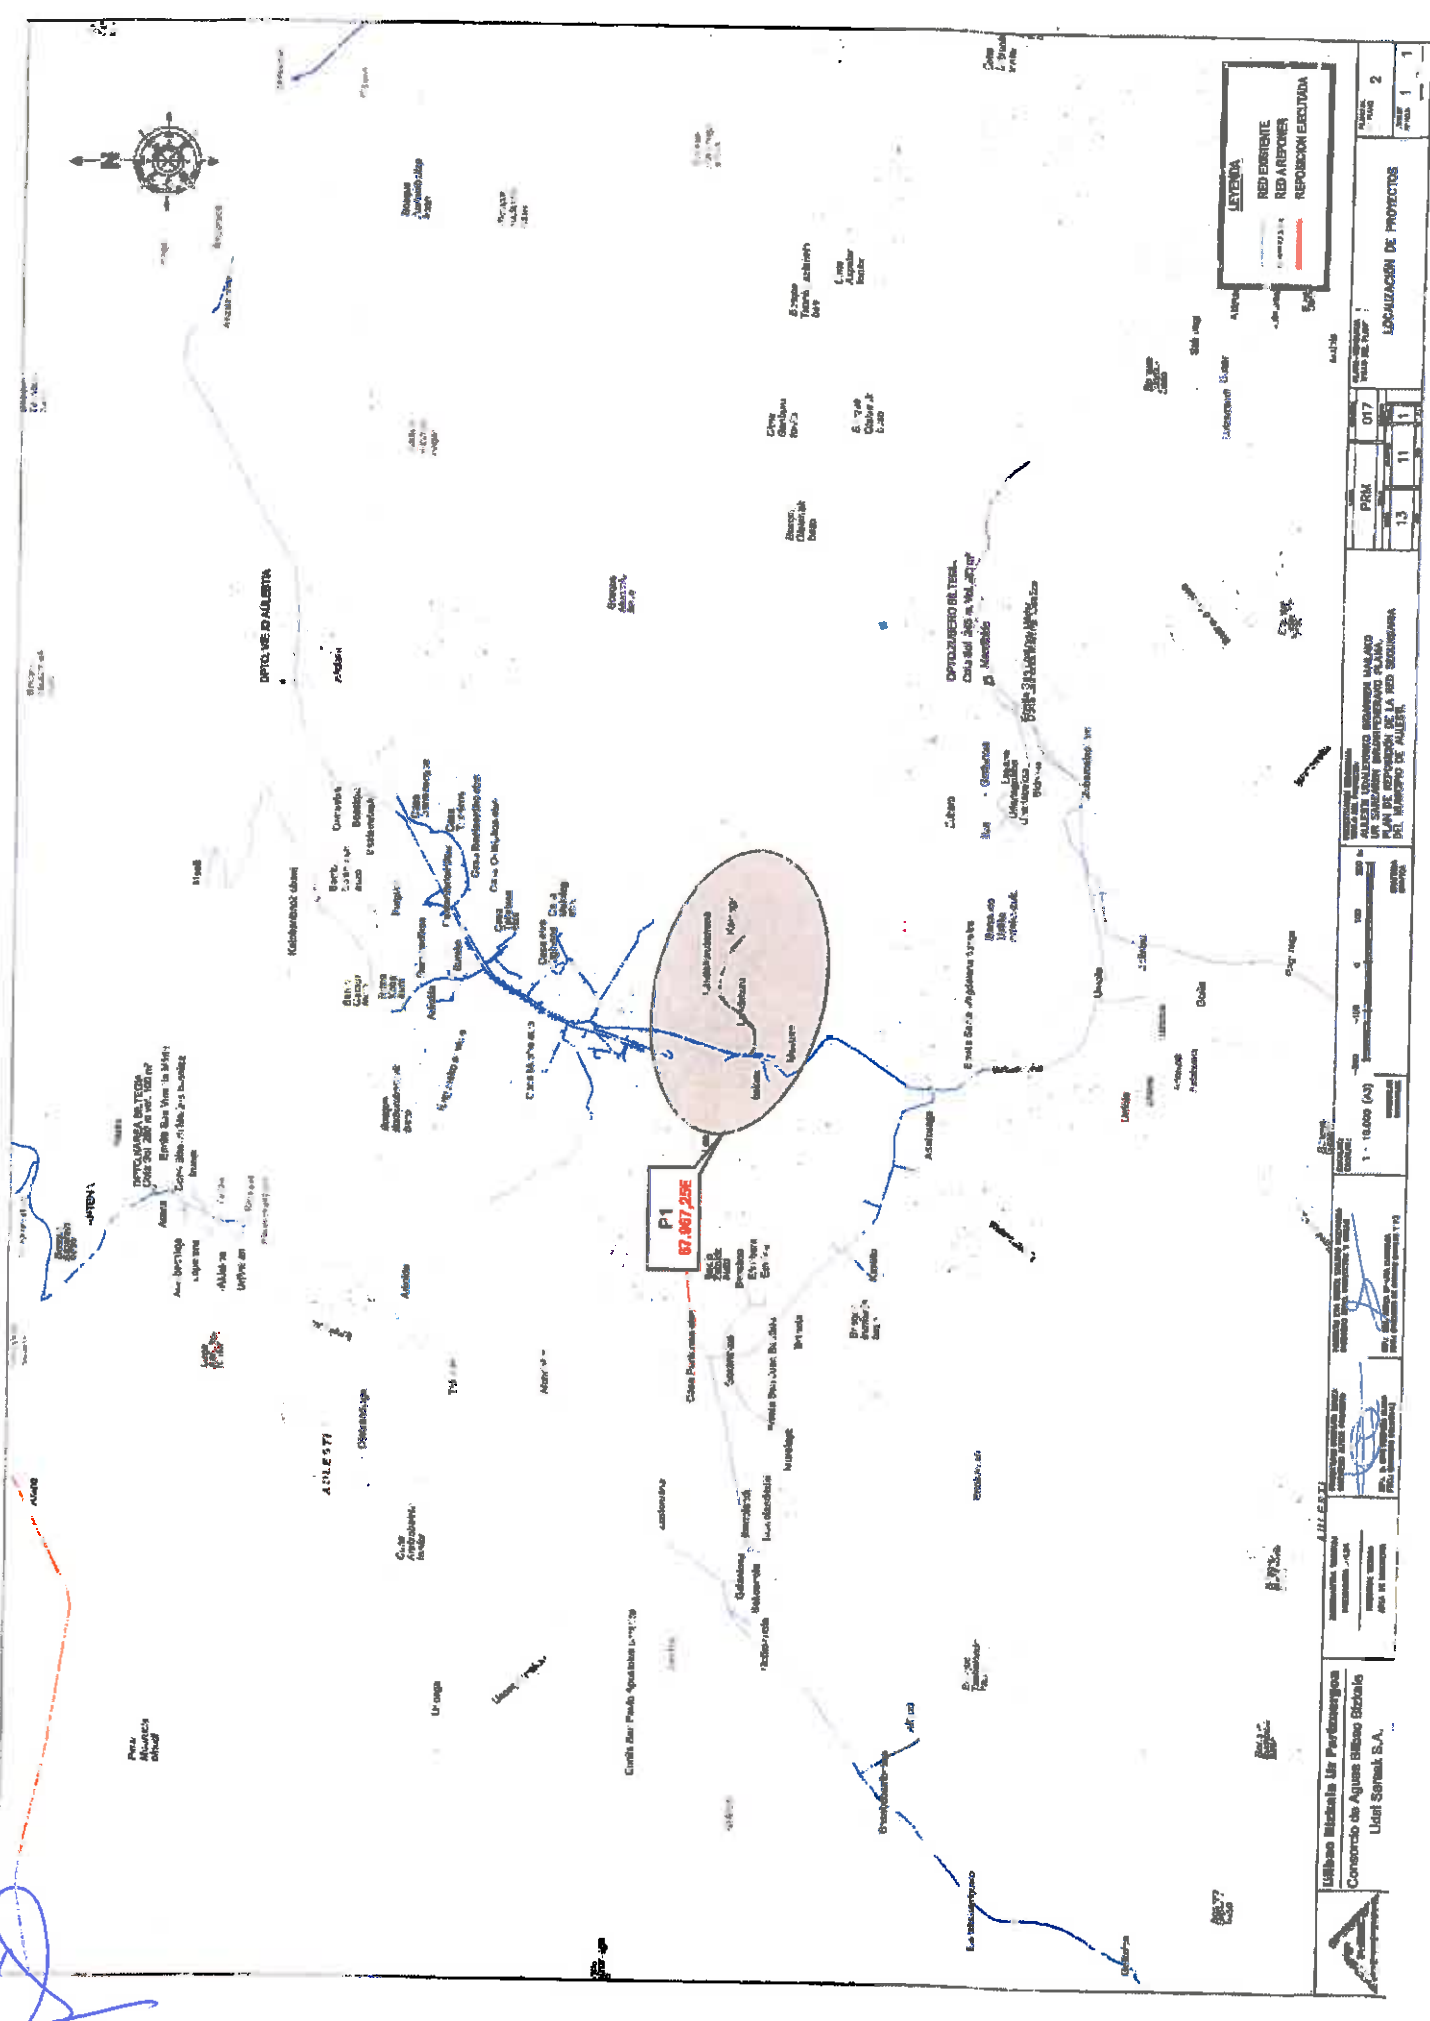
N

LEYENDA
RED EXISTENTE
RED A REPONER
REPOSICION EJECUTADA

DPTO. VIEJO AULESTIA

DPTO. ZUBERO BILTEGI
Cota del 349 m. Vol. 40 m³

DPTO. MAREA BILTEGIA
Cota del 320 m vol. 100 m³

P1
67.967,25€

AULESTI

Bilbao Bizkaia Ur Partzuergoa
Consorcio de Aguas Bilbao Bizkaia
Udal Sareak S.A.

1 : 10.000 (A3)

PLAN DE REPOSICION DE LA RED SECUNDARIA DEL MUNICIPIO DE AULESTI

LOCALIZACION DE PROYECTOS

PRM
017
13
11
1
2
1
1